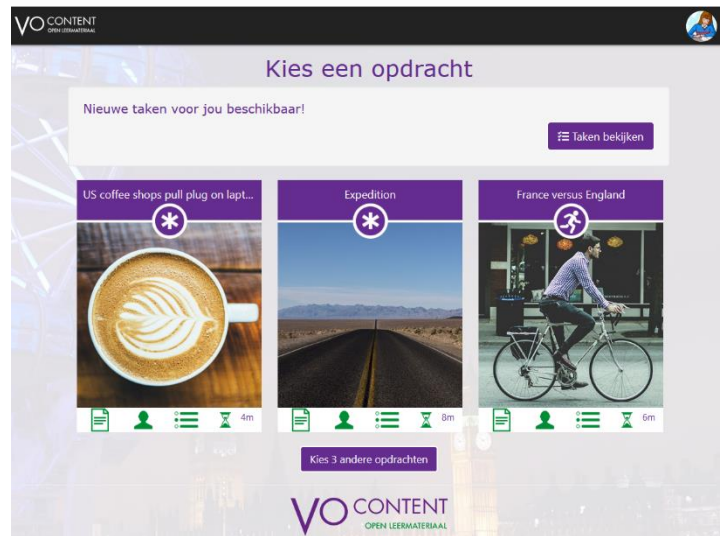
VO CONTENT OPEN LEERMATERIAAL

Kies een opdracht

Nieuwe taken voor jou beschikbaar!

Taken bekijken

US coffee shops pull plug on lapt...

4m

Expedition

8m

France versus England

6m

Kies 3 andere opdrachten

VO CONTENT OPEN LEERMATERIAAL